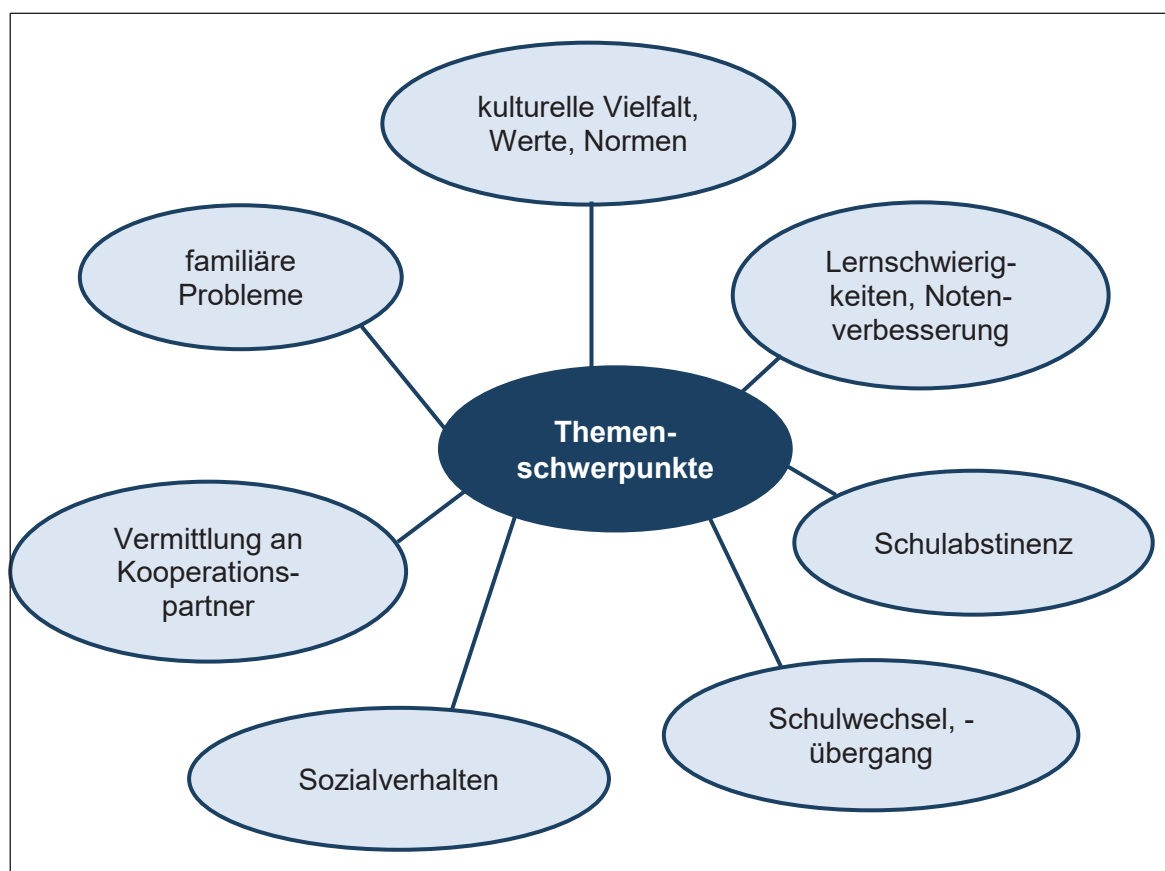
kulturelle Vielfalt, Werte, Normen

familiäre Probleme

Lernschwierigkeiten, Notenverbesserung

Themenschwerpunkte

Schulabstinenz

Vermittlung an Kooperationspartner

Schulwechsel, -übergang

Sozialverhalten